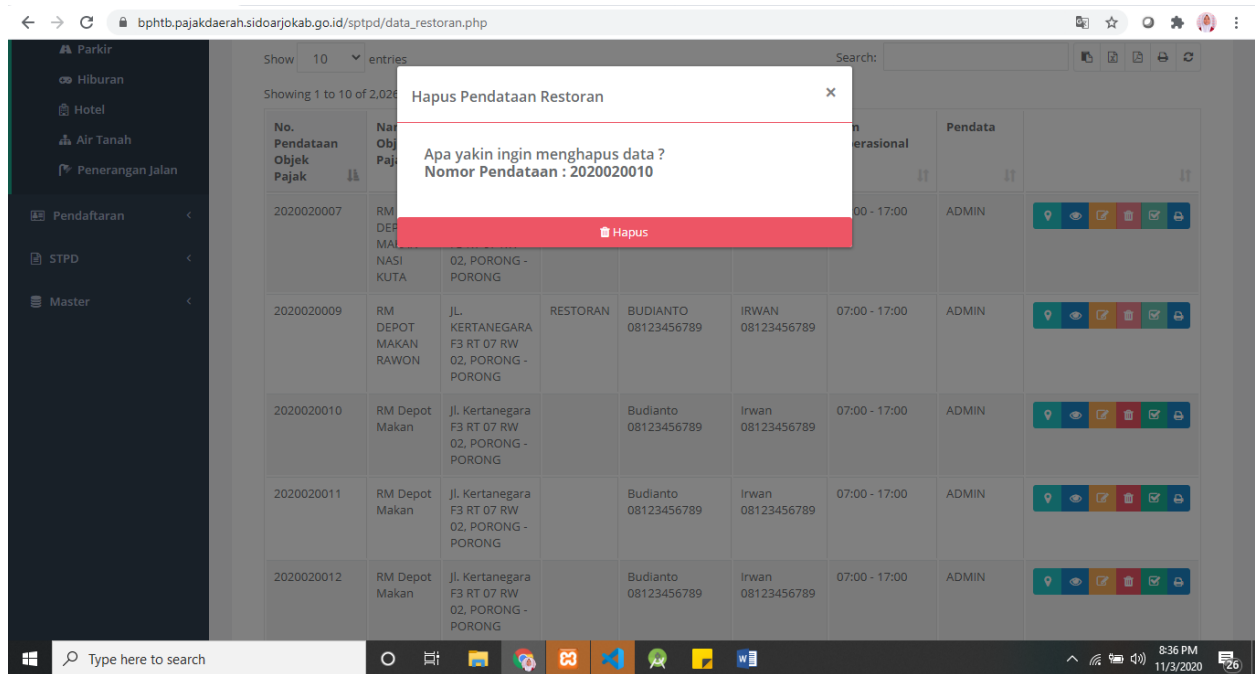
bphtb.pajakdaerah.sidoarjokab.go.id/sptpd/data_restoran.php

Parkir
Hiburan
Hotel
Air Tanah
Penerangan Jalan
Pendaftaran
STPD
Master

Show 10 entries
Search:
Showing 1 to 10 of 2,02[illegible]

Hapus Pendataan Restoran
×
Apa yakin ingin menghapus data ?
Nomor Pendataan : 2020020010
Hapus

| No. Pendataan Objek Pajak | Na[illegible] Obj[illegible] Paj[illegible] | | | | | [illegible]n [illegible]erasional | Pendata | |
|---|---|---|---|---|---|---|---|---|
| 2020020007 | RM DEP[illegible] MA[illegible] NASI KUTA | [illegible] 02, PORONG - PORONG | | | | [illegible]00 - 17:00 | ADMIN | |
| 2020020009 | RM DEPOT MAKAN RAWON | JL. KERTANEGARA F3 RT 07 RW 02, PORONG - PORONG | RESTORAN | BUDIANTO 08123456789 | IRWAN 08123456789 | 07:00 - 17:00 | ADMIN | |
| 2020020010 | RM Depot Makan | Jl. Kertanegara F3 RT 07 RW 02, PORONG - PORONG | | Budianto 08123456789 | Irwan 08123456789 | 07:00 - 17:00 | ADMIN | |
| 2020020011 | RM Depot Makan | Jl. Kertanegara F3 RT 07 RW 02, PORONG - PORONG | | Budianto 08123456789 | Irwan 08123456789 | 07:00 - 17:00 | ADMIN | |
| 2020020012 | RM Depot Makan | Jl. Kertanegara F3 RT 07 RW 02, PORONG - PORONG | | Budianto 08123456789 | Irwan 08123456789 | 07:00 - 17:00 | ADMIN | |

Type here to search
8:36 PM
11/3/2020
26